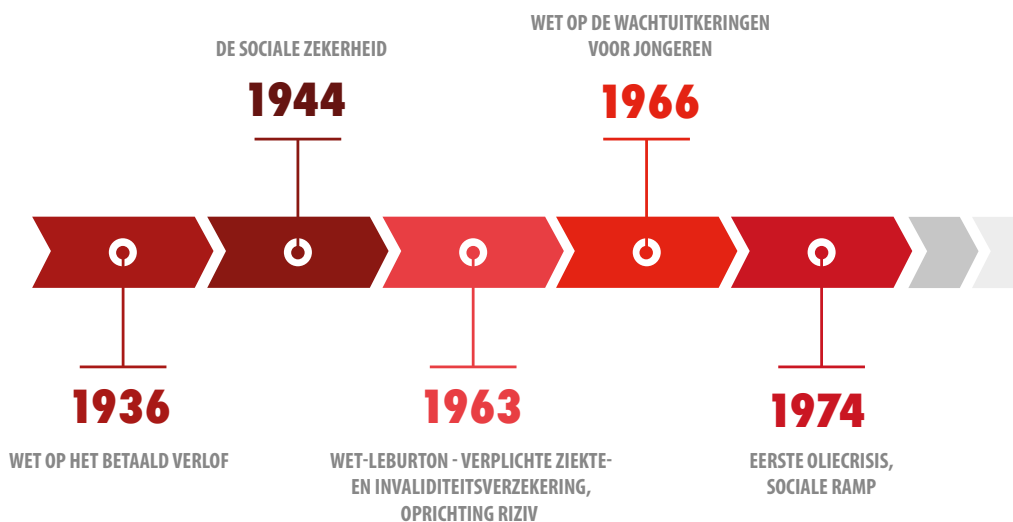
DE SOCIALE ZEKERHEID

1944

WET OP DE WACHTUITKERINGEN VOOR JONGEREN

1966

1936

WET OP HET BETAALD VERLOF

1963

WET-LEBURTON - VERPLICHTE ZIEKTE- EN INVALIDITEITSVERZEKERING, OPRICHTING RIZIV

1974

EERSTE OLIECRISIS, SOCIALE RAMP